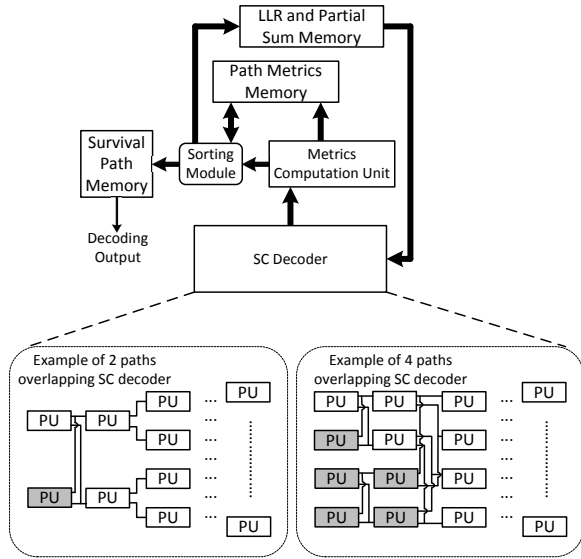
LLR and Partial Sum Memory

Path Metrics Memory

Survival Path Memory

Sorting Module

Metrics Computation Unit

Decoding Output

SC Decoder

Example of 2 paths overlapping SC decoder

PU PU PU ... PU
PU ...
...
PU PU PU ...
PU ... PU

Example of 4 paths overlapping SC decoder

PU PU PU ... PU
PU PU ...
PU PU PU ...
PU PU PU ... PU